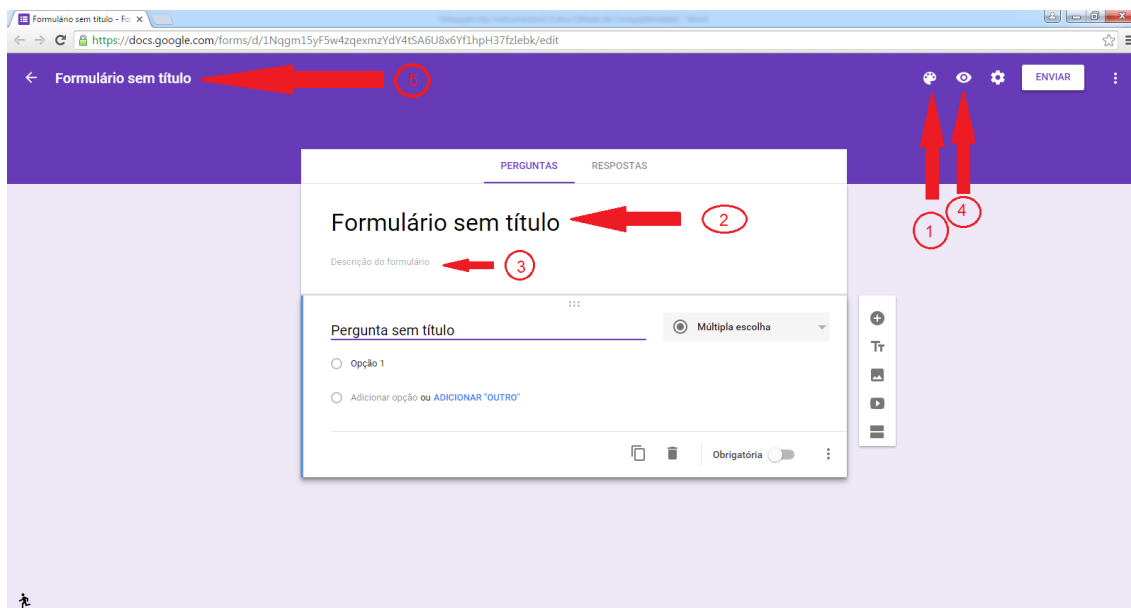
Formulário sem título - Fo

https://docs.google.com/forms/d/1Nqgm15yF5w4zqexmzYdY4tSA6U8x6Yf1hpH37fzIebk/edit

Formulário sem título

5

ENVIAR

PERGUNTAS RESPOSTAS

Formulário sem título

2

1

4

Descrição do formulário

3

Pergunta sem título

Múltipla escolha

Opção 1

Adicionar opção ou ADICIONAR "OUTRO"

Obrigatória